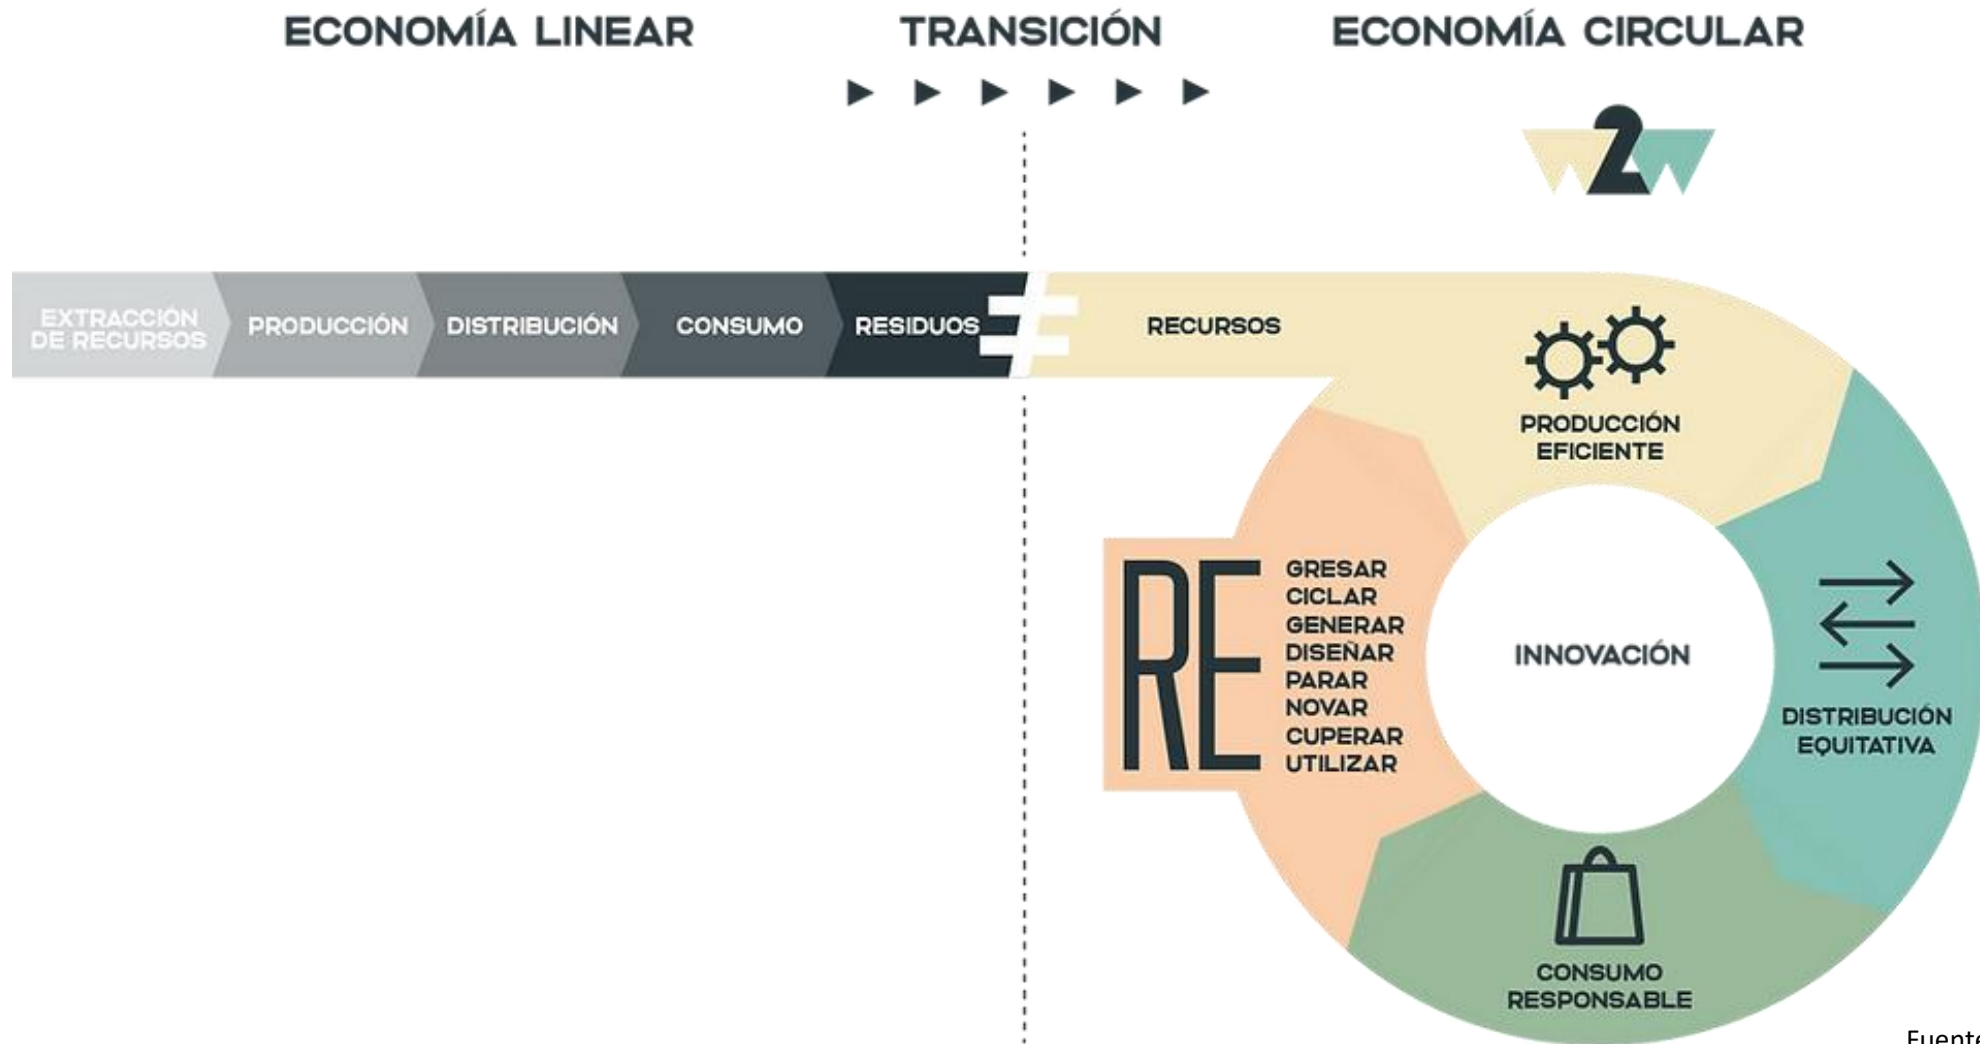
ECONOMÍA LINEAR

TRANSICIÓN

ECONOMÍA CIRCULAR

2

EXTRACCIÓN DE RECURSOS

PRODUCCIÓN

DISTRIBUCIÓN

CONSUMO

RESIDUOS

RECURSOS

PRODUCCIÓN EFICIENTE

RE

GRESAR
CICLAR
GENERAR
DISEÑAR
PARAR
NOVAR
CUPERAR
UTILIZAR

INNOVACIÓN

DISTRIBUCIÓN EQUITATIVA

CONSUMO RESPONSABLE

Fuente